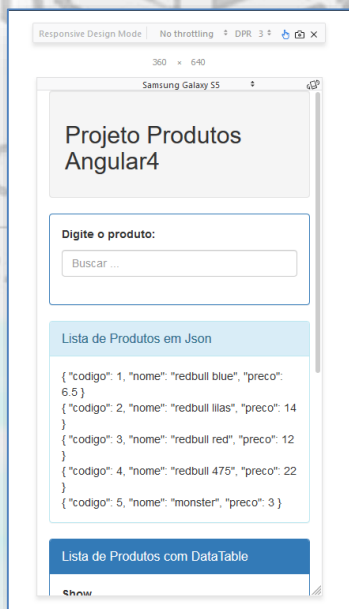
Responsive Design Mode | No throttling | DPR 3

360 × 640

Samsung Galaxy S5

Projeto Produtos Angular4

Digite o produto:

Buscar ...

Lista de Produtos em Json

{ "codigo": 1, "nome": "redbull blue", "preco": 6.5 }
{ "codigo": 2, "nome": "redbull lilas", "preco": 14 }
{ "codigo": 3, "nome": "redbull red", "preco": 12 }
{ "codigo": 4, "nome": "redbull 475", "preco": 22 }
{ "codigo": 5, "nome": "monster", "preco": 3 }

Lista de Produtos com DataTable

Show